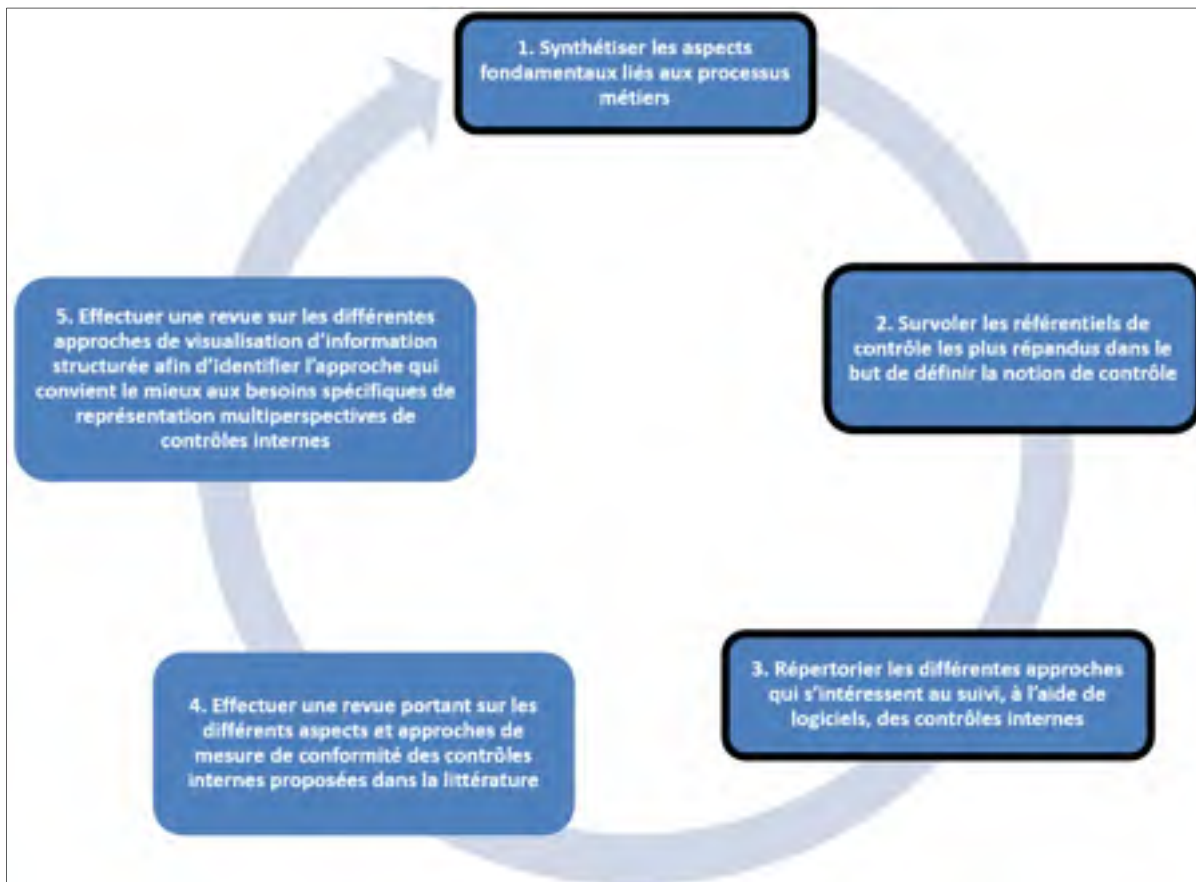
1. Synthétiser les aspects fondamentaux liés aux processus métiers

2. Survoler les référentiels de contrôle les plus répandus dans le but de définir la notion de contrôle

3. Répertorier les différentes approches qui s'intéressent au suivi, à l'aide de logiciels, des contrôles internes

4. Effectuer une revue portant sur les différents aspects et approches de mesure de conformité des contrôles internes proposées dans la littérature

5. Effectuer une revue sur les différentes approches de visualisation d'information structurée afin d'identifier l'approche qui convient le mieux aux besoins spécifiques de représentation multiperspectives de contrôles internes